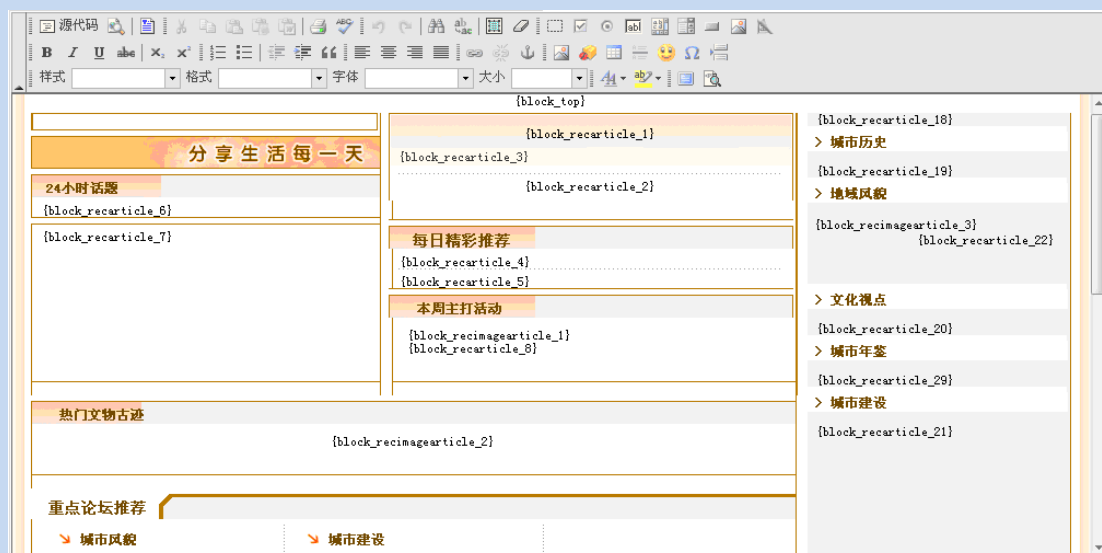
源代码

样式 格式 字体 大小

{block_top}

分享生活每一天

24小时话题

{block_recarticle_6}

{block_recarticle_7}

{block_recarticle_1}

{block_recarticle_3}

{block_recarticle_2}

每日精彩推荐

{block_recarticle_4}

{block_recarticle_5}

本周主打活动

{block_recimagearticle_1}
{block_recarticle_8}

热门文物古迹

{block_recimagearticle_2}

重点论坛推荐

城市风貌

城市建设

{block_recarticle_18}

城市历史

{block_recarticle_19}

地域风貌

{block_recimagearticle_3}
{block_recarticle_22}

文化视点

{block_recarticle_20}

城市年鉴

{block_recarticle_29}

城市建设

{block_recarticle_21}